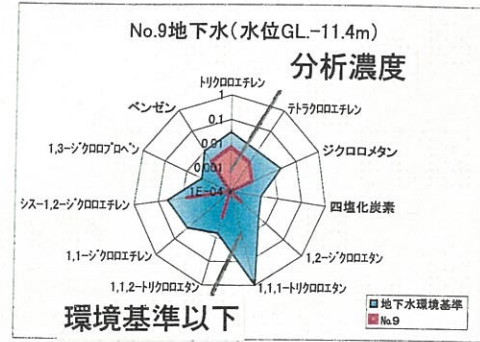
No.9地下水(水位GL.-11.4m)

分析濃度

トリクロロエチレン

1

0.1

0.01

0.001

1E-04

テトラクロロエチレン

ジクロロメタン

四塩化炭素

1,2-ジクロロエタン

1,1,1-トリクロロエタン

1,1,2-トリクロロエタン

1,1-ジクロロエチレン

シス-1,2-ジクロロエチレン

1,3-ジクロロプロペン

ベンゼン

地下水環境基準

No.9

環境基準以下